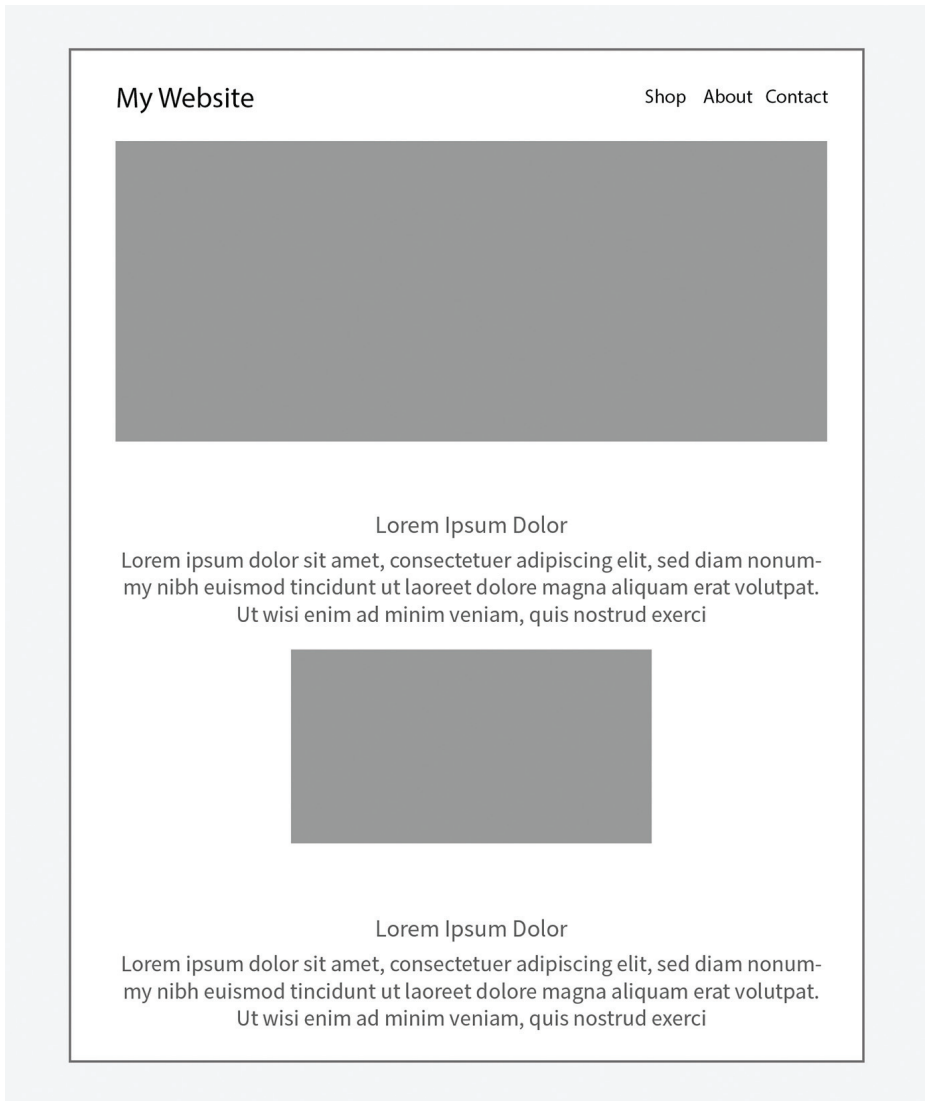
My Website

Shop About Contact

Lorem Ipsum Dolor

Lorem ipsum dolor sit amet, consectetuer adipiscing elit, sed diam nonummy nibh euismod tincidunt ut laoreet dolore magna aliquam erat volutpat. Ut wisi enim ad minim veniam, quis nostrud exerci

Lorem Ipsum Dolor

Lorem ipsum dolor sit amet, consectetuer adipiscing elit, sed diam nonummy nibh euismod tincidunt ut laoreet dolore magna aliquam erat volutpat. Ut wisi enim ad minim veniam, quis nostrud exerci